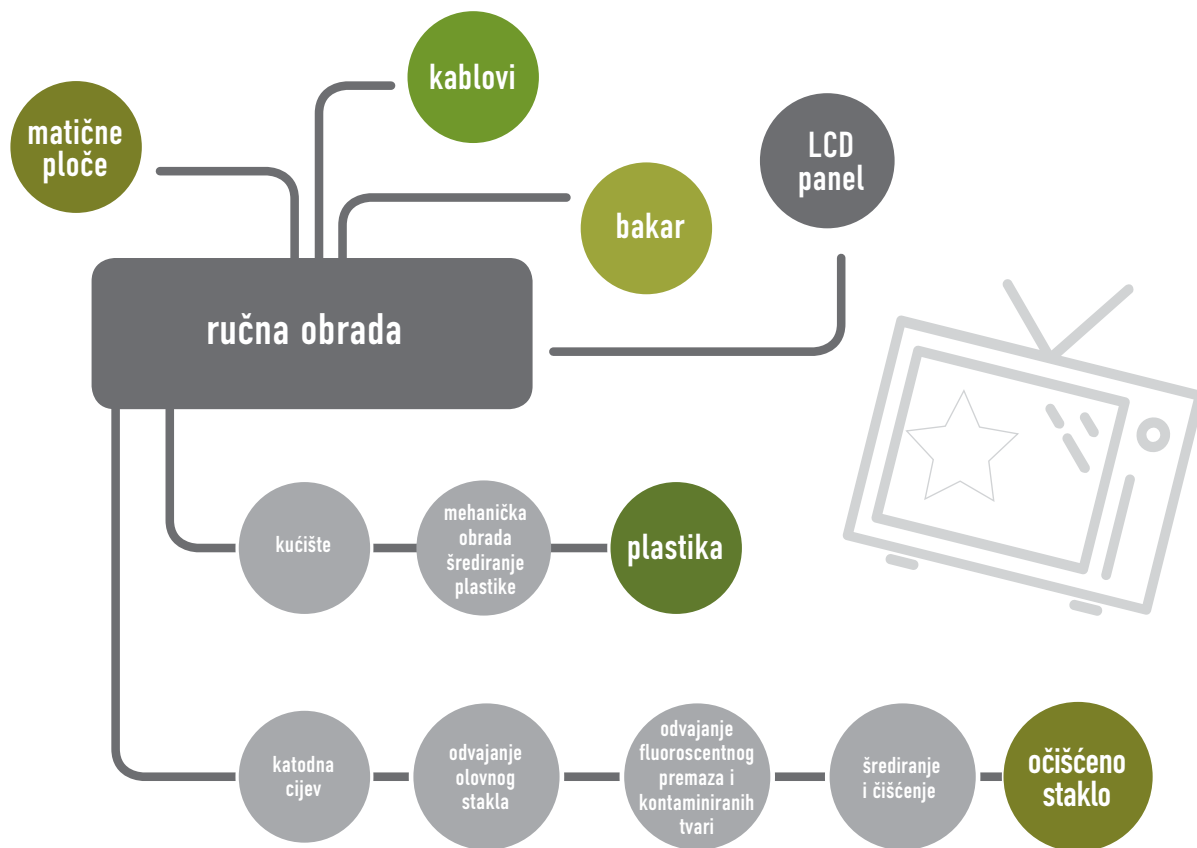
matične ploče

kablovi

bakar

LCD panel

ručna obrada

kućište

mehanička obrada šrediranje plastike

plastika

katodna cijev

odvajanje olovnog stakla

odvajanje fluoroscentnog premaza i kontaminiranih tvari

šrediranje i čišćenje

očišćeno staklo